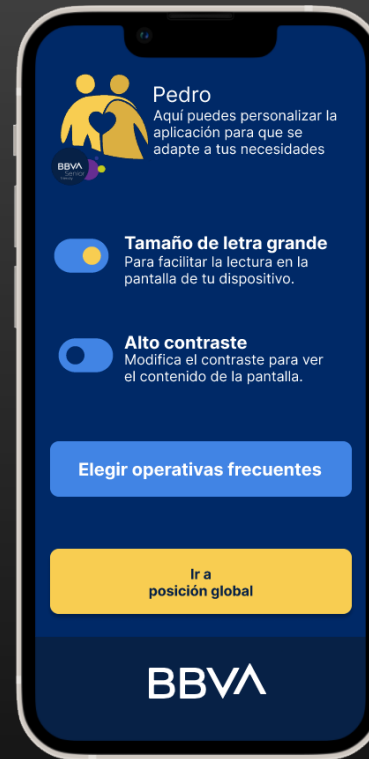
Pedro
Aquí puedes personalizar la aplicación para que se adapte a tus necesidades

BBVA Senior

Tamaño de letra grande
Para facilitar la lectura en la pantalla de tu dispositivo.

Alto contraste
Modifica el contraste para ver el contenido de la pantalla.

Elegir operativas frecuentes

Ir a
posición global

BBVA